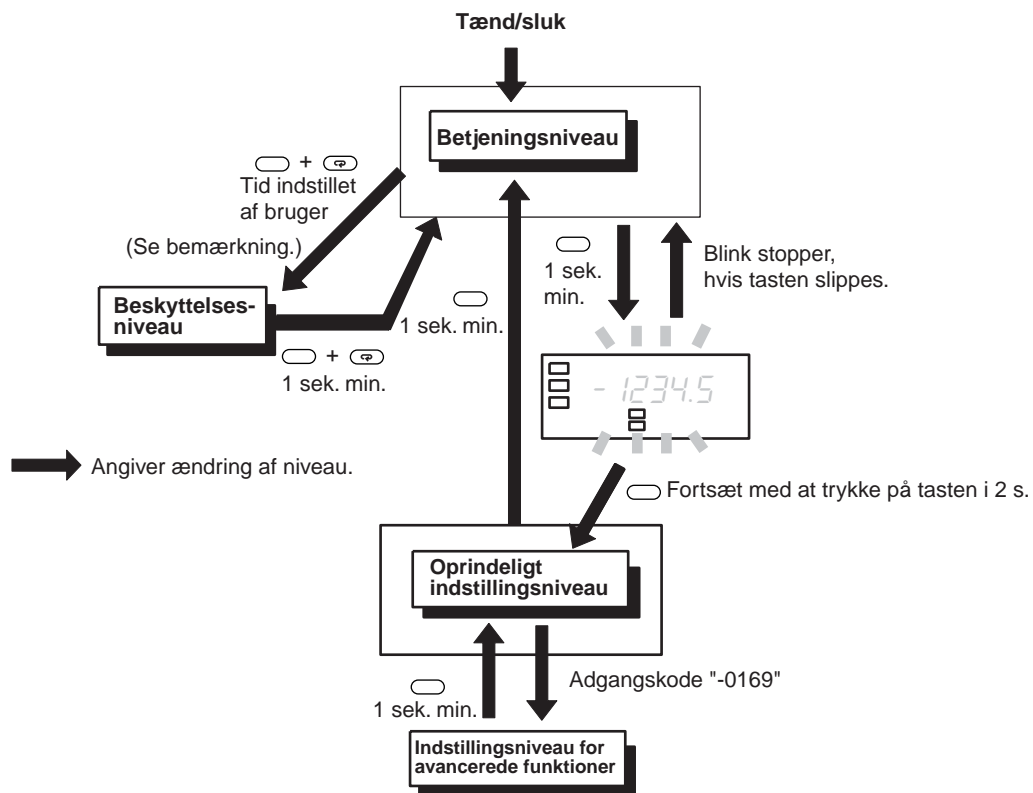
Tænd/sluk

Betjeningsniveau

+
Tid indstillet af bruger

(Se bemærkning.)

Beskyttelsesniveau

+
1 sek. min.

1 sek. min.

1 sek. min.

Blink stopper, hvis tasten slippes.

-1234.5

Angiver ændring af niveau.

Fortsæt med at trykke på tasten i 2 s.

Oprindeligt indstillingsniveau

1 sek. min.

Adgangskode "-0169"

Indstillingsniveau for avancerede funktioner